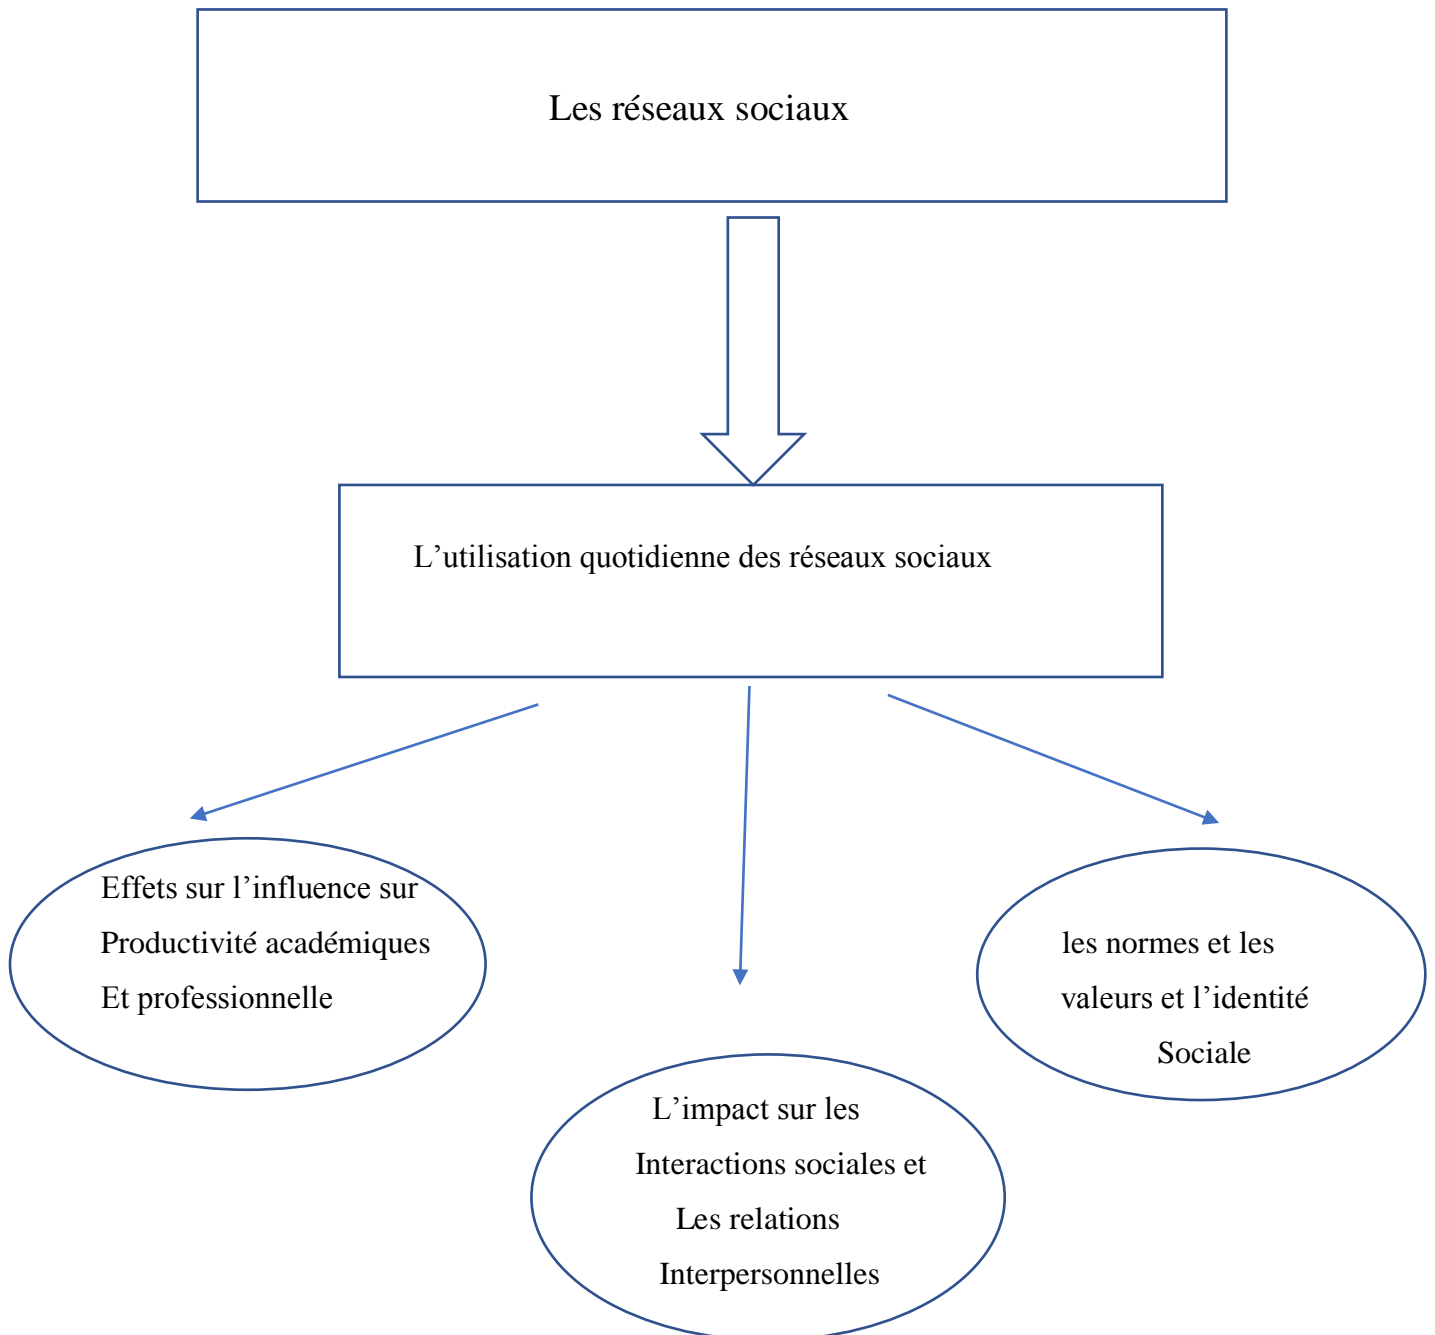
Les réseaux sociaux

L’utilisation quotidienne des réseaux sociaux

Effets sur l’influence sur Productivité académiques Et professionnelle

les normes et les valeurs et l’identité Sociale

L’impact sur les Interactions sociales et Les relations Interpersonnelles